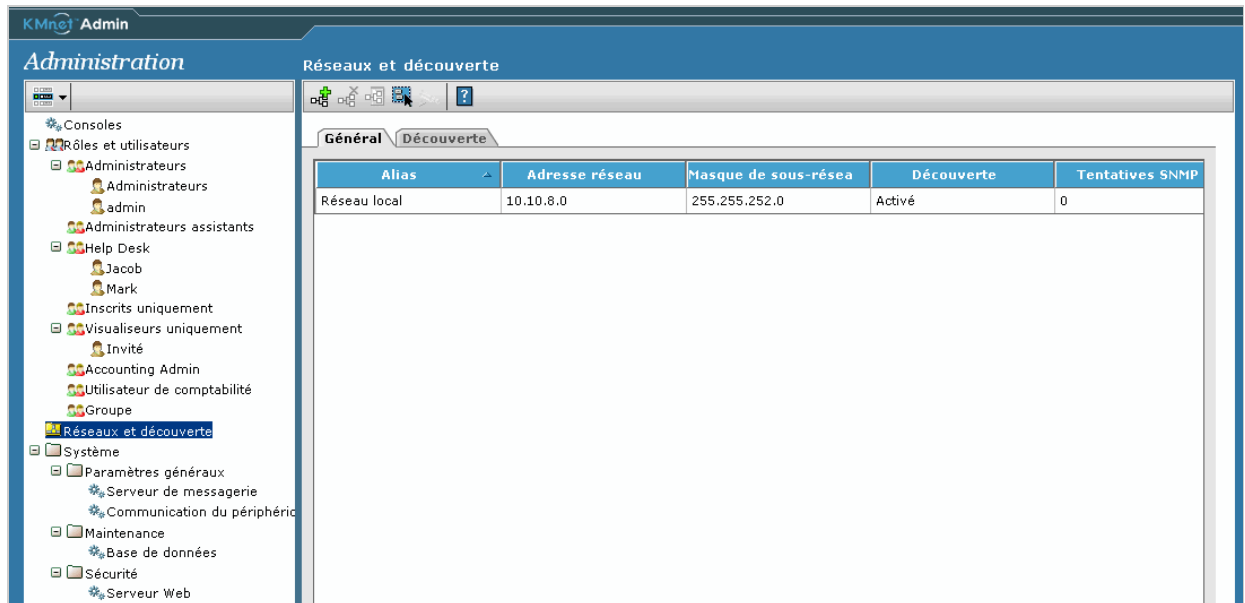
KMnet Admin

Administration

Consoles
Rôles et utilisateurs
Administrateurs
Administrateurs
admin
Administrateurs assistants
Help Desk
Jacob
Mark
Inscrits uniquement
Visualiseurs uniquement
Invité
Accounting Admin
Utilisateur de comptabilité
Groupe
Réseaux et découverte
Système
Paramètres généraux
Serveur de messagerie
Communication du périphéric
Maintenance
Base de données
Sécurité
Serveur Web

Réseaux et découverte

Général | Découverte

| Alias | Adresse réseau | Masque de sous-résea | Découverte | Tentatives SNMP |
|---|---|---|---|---|
| Réseau local | 10.10.8.0 | 255.255.252.0 | Activé | 0 |